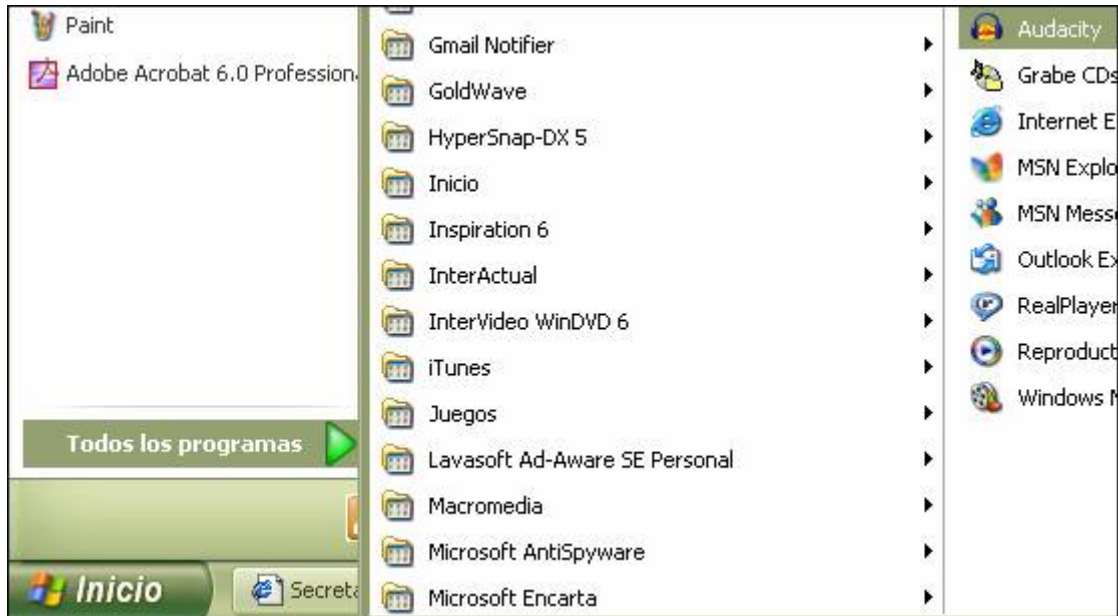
Paint
Adobe Acrobat 6.0 Professiona

Todos los programas

Inicio
Secreta

Gmail Notifier
GoldWave
HyperSnap-DX 5
Inicio
Inspiration 6
InterActual
InterVideo WinDVD 6
iTunes
Juegos
Lavasoft Ad-Aware SE Personal
Macromedia
Microsoft AntiSpyware
Microsoft Encarta

Audacity
Grabe CDs
Internet E
MSN Explo
MSN Mess
Outlook Ex
RealPlayer
Reproduct
Windows M